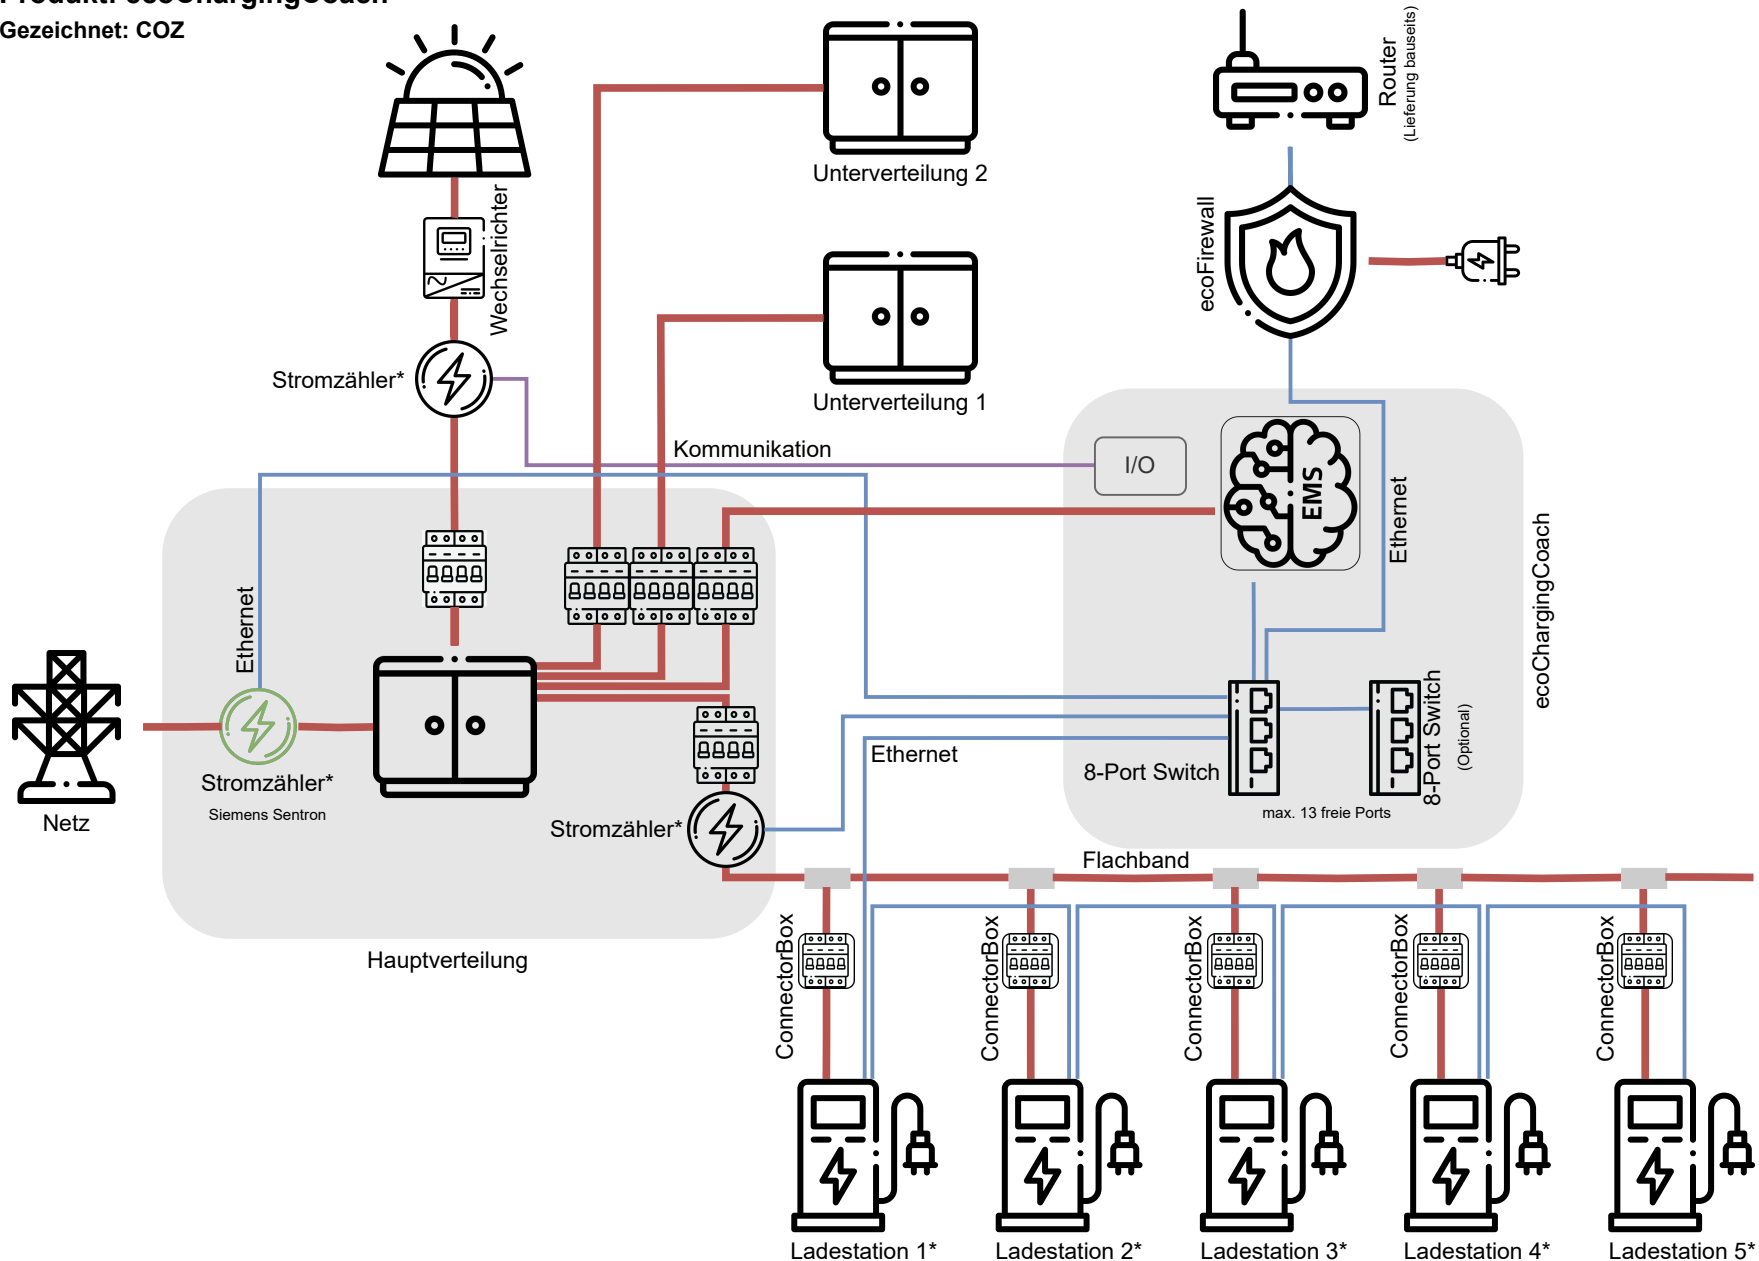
Produkt: ecoChargingCoach
Gezeichnet: COZ

Unterverteilung 2

Router
(Lieferung bauseits)

Wechselrichter

ecoFirewall

Stromzähler*

Unterverteilung 1

Kommunikation

I/O

EMS

Ethernet

ecoChargingCoach

Ethernet

Netz

Stromzähler*
Siemens Sentron

Ethernet

8-Port Switch

8-Port Switch
(Optional)

max. 13 freie Ports

Stromzähler*

Flachband

Hauptverteilung

ConnectorBox
ConnectorBox
ConnectorBox
ConnectorBox
ConnectorBox

Ladestation 1*
Ladestation 2*
Ladestation 3*
Ladestation 4*
Ladestation 5*